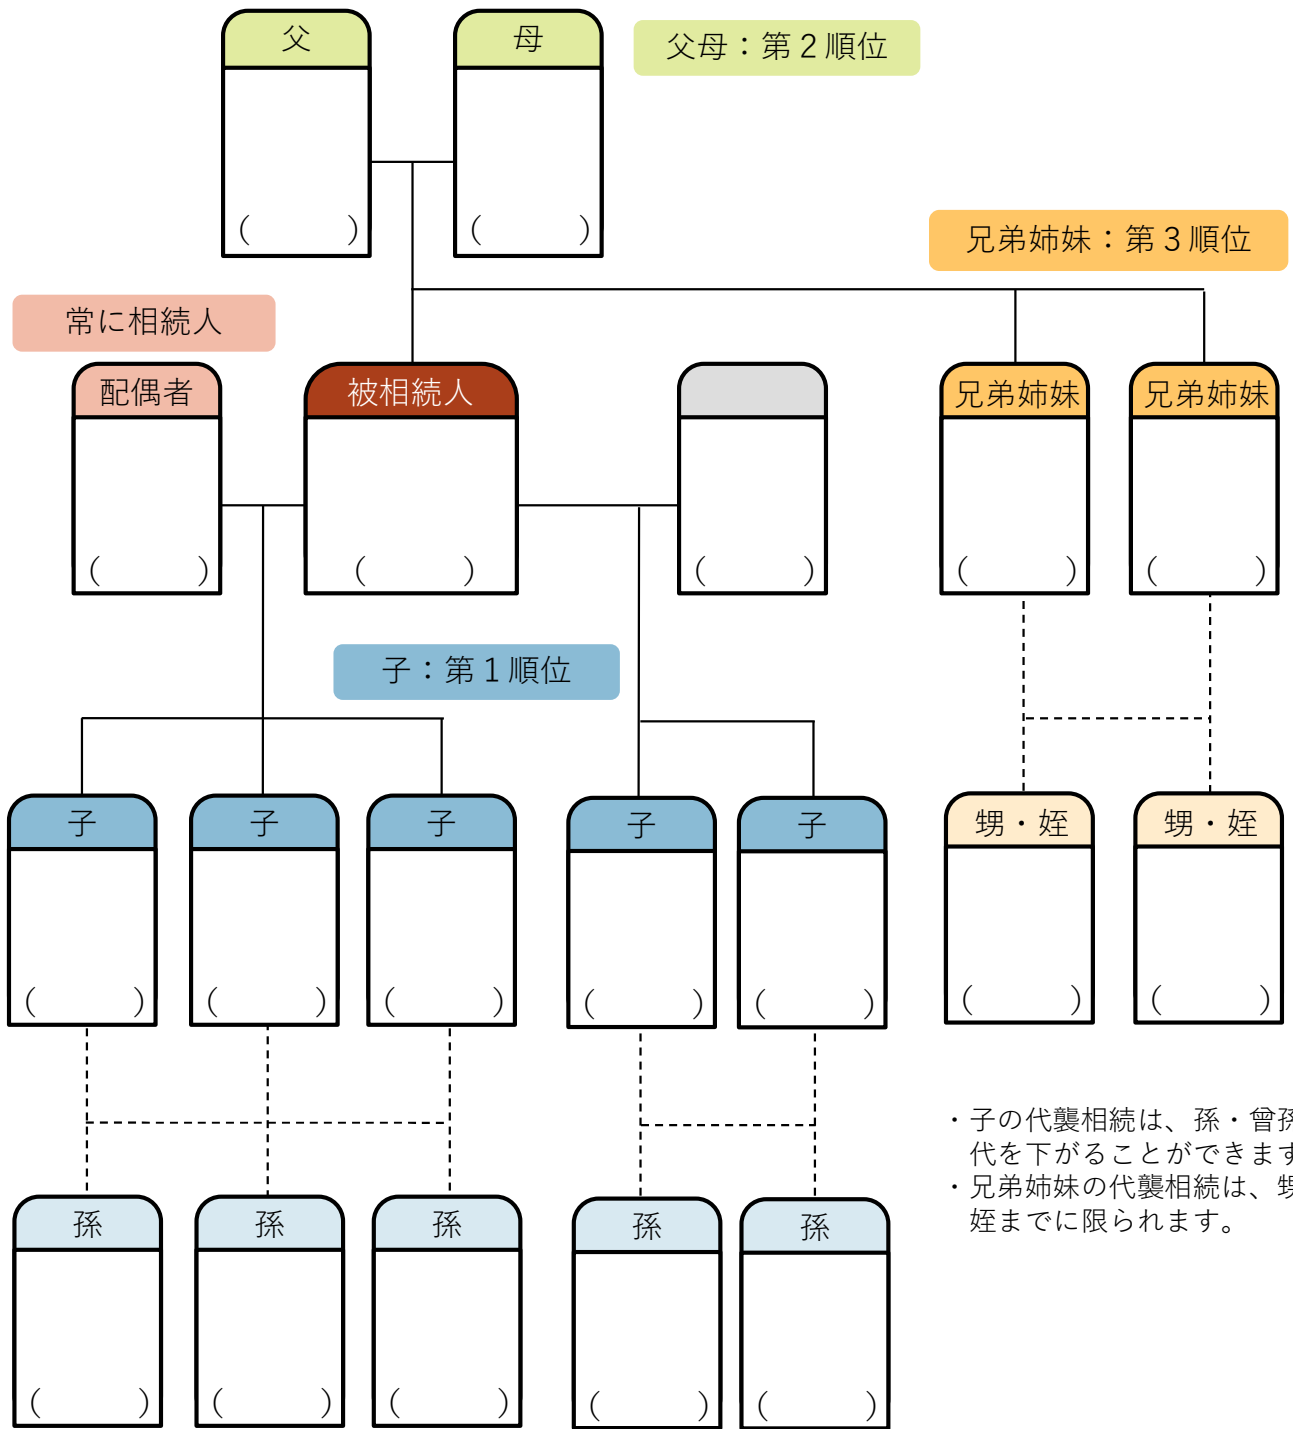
父
(　　)

母
(　　)

父母：第２順位

兄弟姉妹：第３順位

常に相続人

配偶者
(　　)

被相続人
(　　)

(　　)

兄弟姉妹
(　　)

兄弟姉妹
(　　)

子：第１順位

子
(　　)

子
(　　)

子
(　　)

子
(　　)

子
(　　)

甥・姪
(　　)

甥・姪
(　　)

・子の代襲相続は、孫・曾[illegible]
代を下がることができます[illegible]
・兄弟姉妹の代襲相続は、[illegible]
姪までに限られます。

孫
(　　)

孫
(　　)

孫
(　　)

孫
(　　)

孫
(　　)